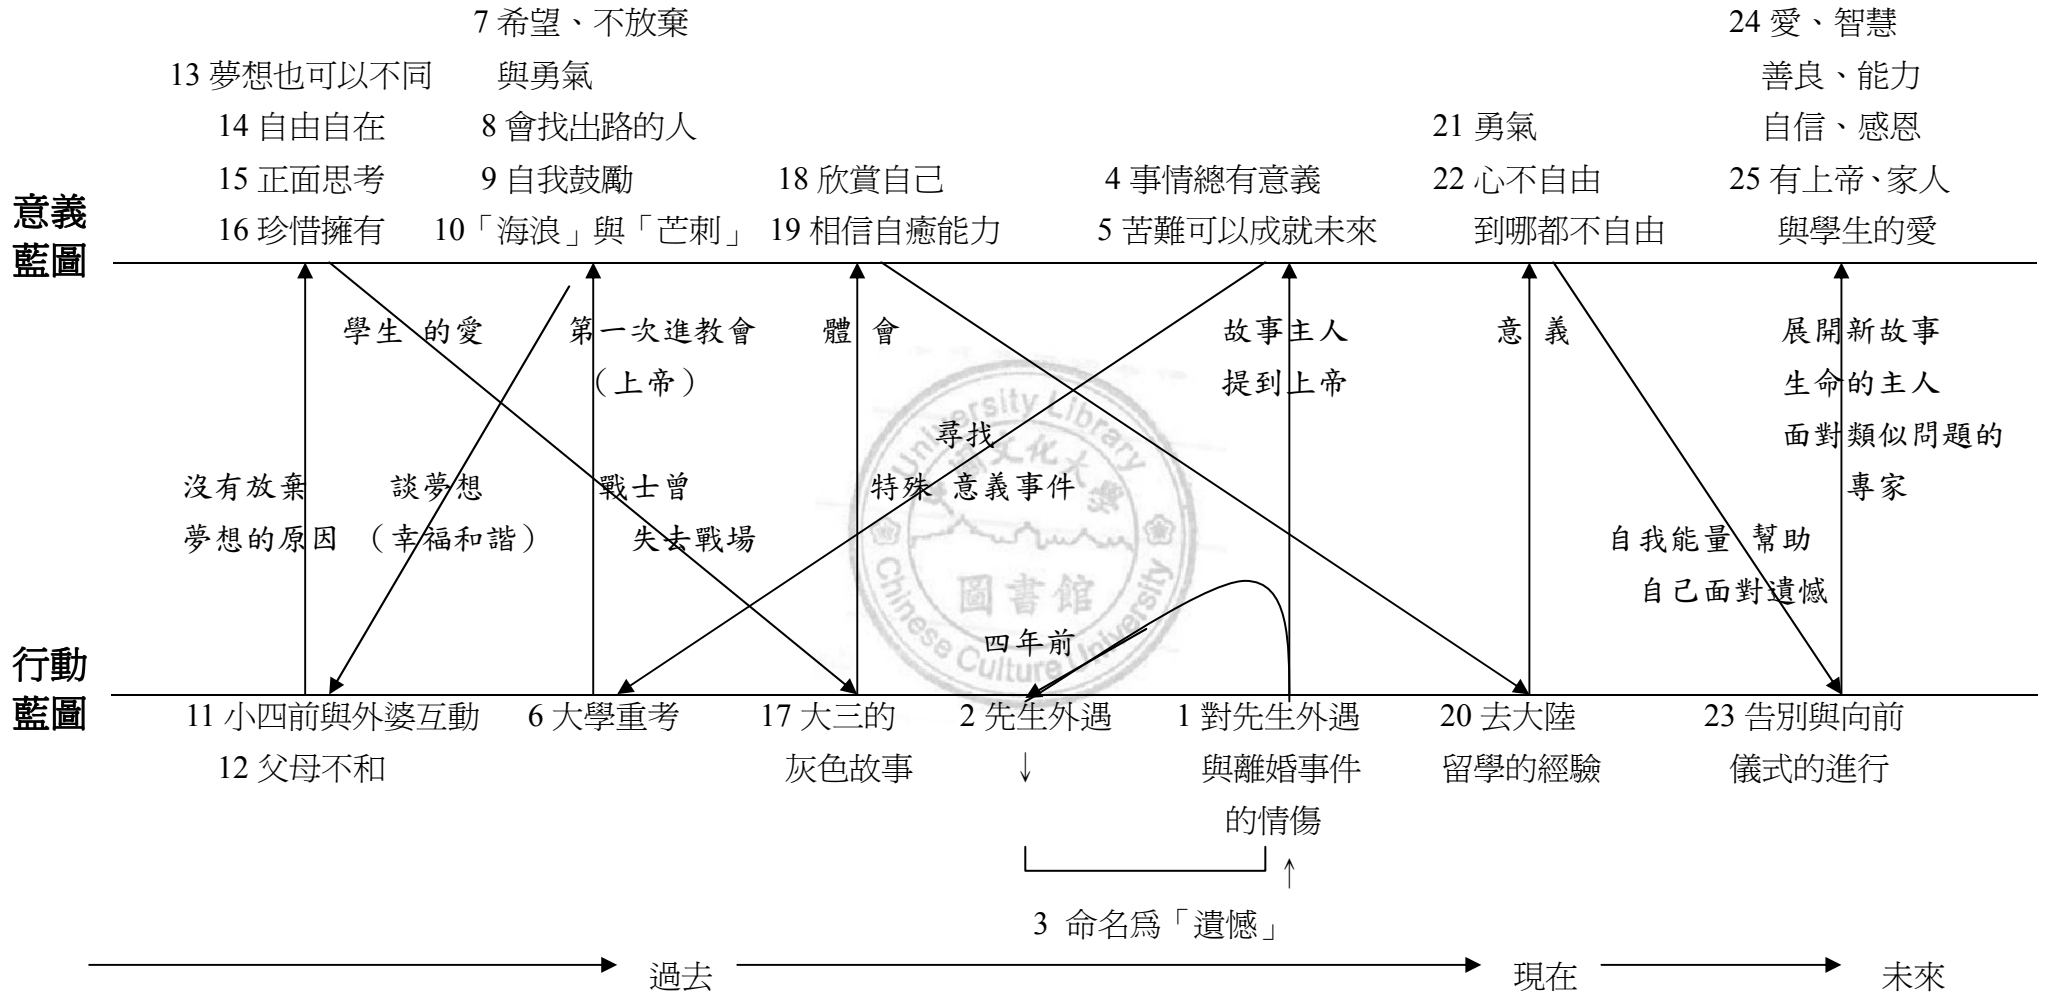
意義藍圖

13 夢想也可以不同
14 自由自在
15 正面思考
16 珍惜擁有

7 希望、不放棄與勇氣
8 會找出路的人
9 自我鼓勵
10「海浪」與「芒刺」

18 欣賞自己
19 相信自癒能力

4 事情總有意義
5 苦難可以成就未來

21 勇氣
22 心不自由到哪都不自由

24 愛、智慧善良、能力自信、感恩
25 有上帝、家人與學生的愛

學生 的愛

第一次進教會（上帝）

體 會

故事主人提到上帝

意 義

展開新故事生命的主人面對類似問題的專家

尋找

沒有放棄夢想的原因

談夢想（幸福和諧）

戰士曾失去戰場

特殊 意義事件

自我能量 幫助自己面對遺憾

四年前

行動藍圖

11 小四前與外婆互動
12 父母不和

6 大學重考

17 大三的灰色故事

2 先生外遇
↓

1 對先生外遇與離婚事件的情傷

20 去大陸留學的經驗

23 告別與向前儀式的進行

↑
3 命名爲「遺憾」

過去　現在　未來

University Library 中國文化大學 圖書館 Chinese Culture University